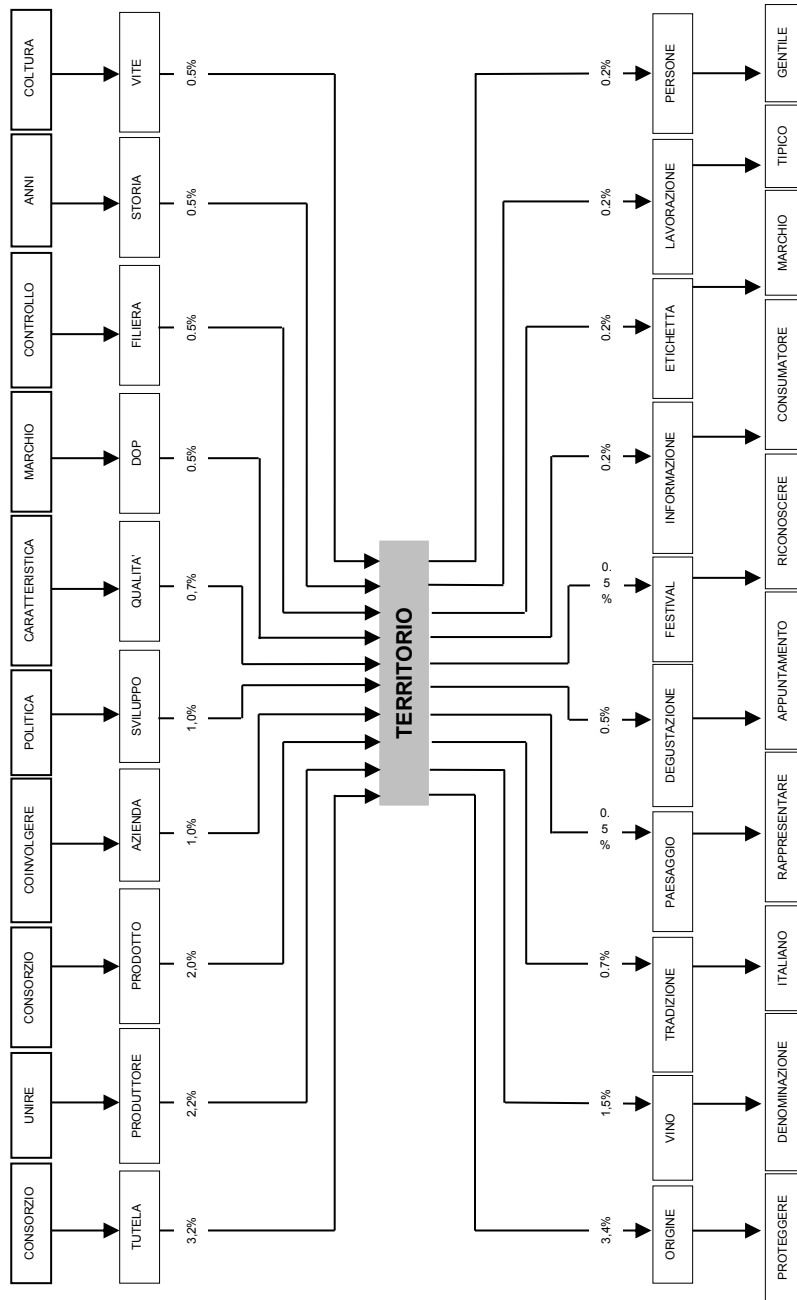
COLTURA
VITE
0.5%

ANNI
STORIA
0.5%

CONTROLLO
FILIERA
0.5%

MARCHIO
DOP
0.5%

CARATTERISTICA
QUALITA'
0,7%

POLITICA
SVILUPPO
1,0%

COINVOLGERE
AZIENDA
1,0%

CONSORZIO
PRODOTTO
2,0%

UNIRE
PRODUTTORE
2,2%

CONSORZIO
TUTELA
3,2%

TERRITORIO

0.2%
PERSONE
GENTILE

0.2%
LAVORAZIONE
TIPICO

0.2%
ETICHETTA
MARCHIO

0.2%
INFORMAZIONE
CONSUMATORE

0.5%
FESTIVAL
RICONOSCERE

0.5%
DEGUSTAZIONE
APPUNTAMENTO

0.5%
PAESAGGIO
RAPPRESENTARE

0.7%
TRADIZIONE
ITALIANO

1,5%
VINO
DENOMINAZIONE

3,4%
ORIGINE
PROTEGGERE